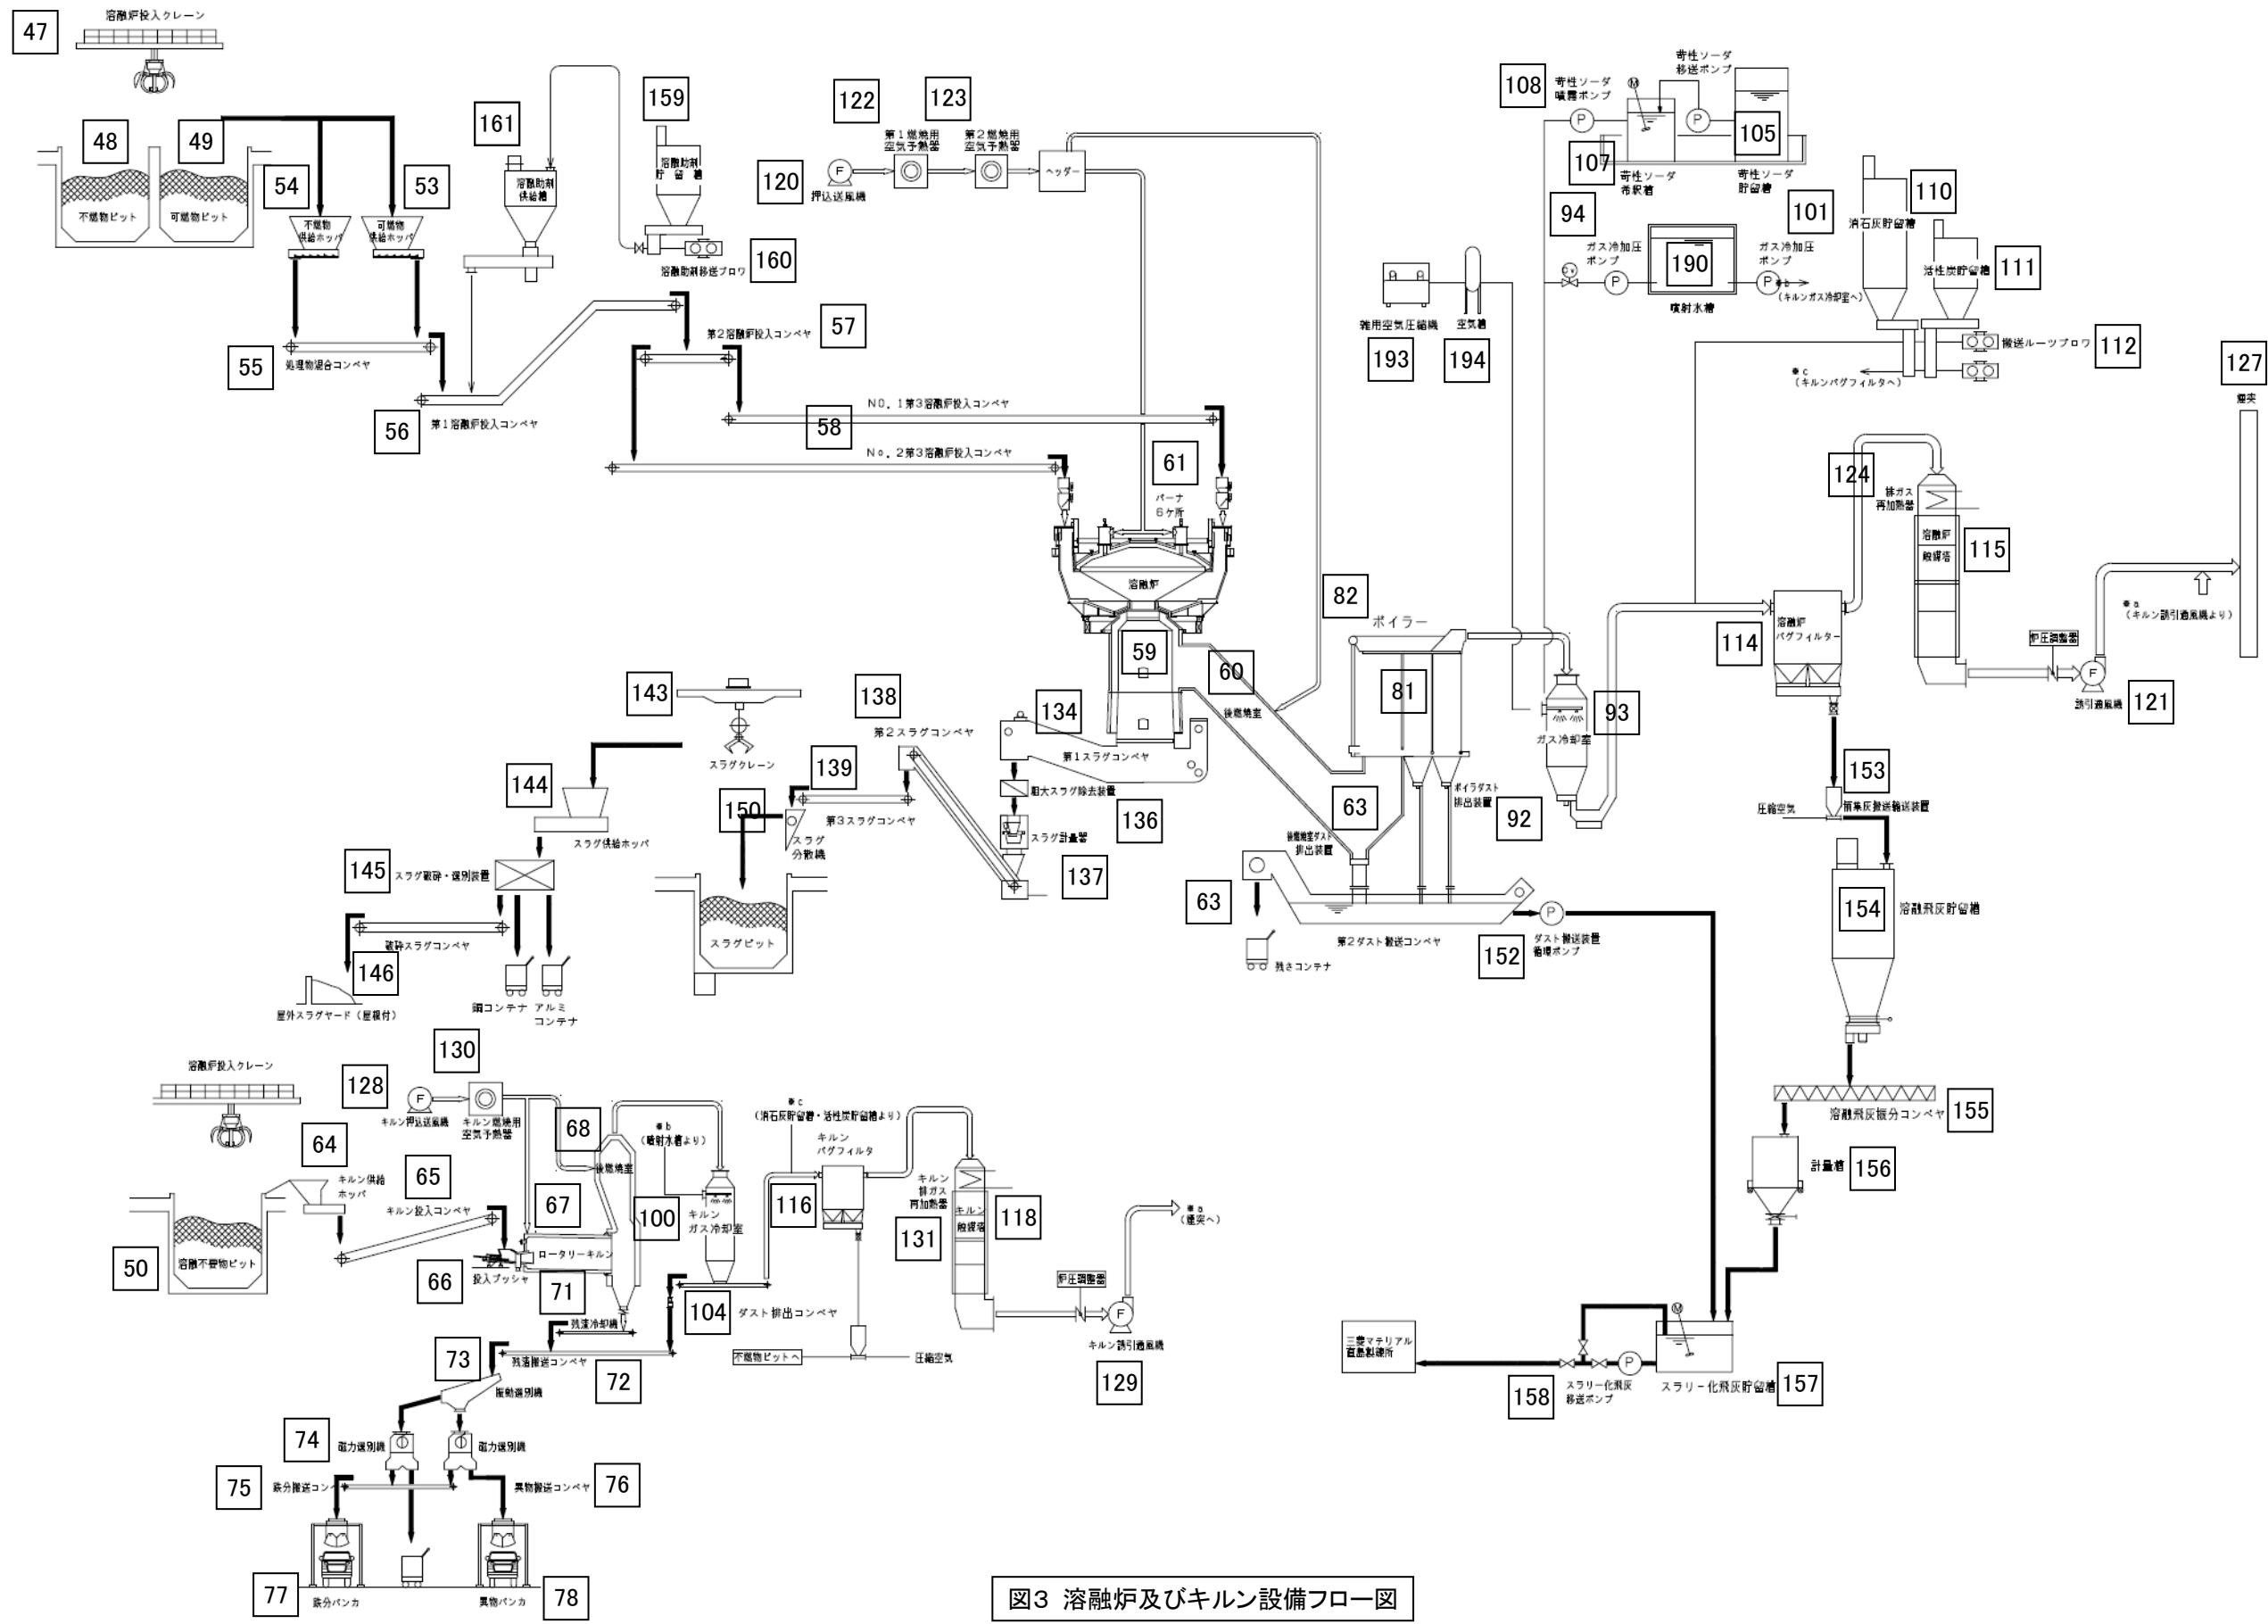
47
溶融炉投入クレーン
48
49
不燃物ピット
可燃物ピット
54
53
不燃物供給ホッパ
可燃物供給ホッパ
55
処理物混合コンベヤ
56
第1溶融炉投入コンベヤ
161
溶融助剤供給槽
159
溶融助剤貯留槽
160
溶融助剤移送ブロワ
57
第2溶融炉投入コンベヤ
58
NO．1第3溶融炉投入コンベヤ
No．2第3溶融炉投入コンベヤ
122
123
120
押込送風機
第1燃焼用空気予熱器
第2燃焼用空気予熱器
ヘッダー
61
バーナ6ヶ所
溶融炉
59
60
後燃焼室
82
ボイラー
81
63
ボイラダスト排出装置
92
後燃焼室ダスト排出装置
63
残さコンテナ
第2ダスト搬送コンベヤ
152
ダスト搬送装置循環ポンプ
108
苛性ソーダ噴霧ポンプ
苛性ソーダ移送ポンプ
105
107
苛性ソーダ希釈槽
苛性ソーダ貯留槽
94
ガス冷加圧ポンプ
190
噴射水槽
101
ガス冷加圧ポンプ
＊b（キルンガス冷却室へ）
193
雑用空気圧縮機
194
空気槽
93
ガス冷却室
110
消石灰貯留槽
活性炭貯留槽
111
搬送ルーツブロワ
112
＊c（キルンバグフィルタへ）
127
煙突
124
排ガス再加熱器
溶融炉触媒塔
115
114
溶融炉バグフィルター
＊a（キルン誘引通風機より）
炉圧調整器
誘引通風機
121
153
圧縮空気
捕集灰搬送輸送装置
154
溶融飛灰貯留槽
溶融飛灰振分コンベヤ
155
計量槽
156
三菱マテリアル直島製錬所
158
スラリー化飛灰移送ポンプ
スラリー化飛灰貯留槽
157
143
スラグクレーン
138
第2スラグコンベヤ
134
第1スラグコンベヤ
粗大スラグ除去装置
136
スラグ計量器
137
139
第3スラグコンベヤ
150
スラグ分散機
スラグピット
144
スラグ供給ホッパ
145
スラグ破砕・選別装置
破砕スラグコンベヤ
146
屋外スラグヤード（屋根付）
鋼コンテナ
アルミコンテナ
溶融炉投入クレーン
128
キルン押込送風機
130
キルン燃焼用空気予熱器
64
キルン供給ホッパ
65
キルン投入コンベヤ
50
溶融不要物ピット
66
投入プッシャ
68
後燃焼室
67
ロータリーキルン
71
100
＊b（噴射水槽より）
キルンガス冷却室
残渣冷却機
104
ダスト排出コンベヤ
＊c（消石灰貯留槽・活性炭貯留槽より）
キルンバグフィルタ
116
不燃物ピットへ
圧縮空気
131
キルン排ガス再加熱器
キルン触媒塔
118
炉圧調整器
キルン誘引通風機
129
＊a（煙突へ）
73
残渣搬送コンベヤ
72
振動選別機
74
磁力選別機
磁力選別機
75
鉄分搬送コンベヤ
異物搬送コンベヤ
76
77
鉄分バンカ
異物バンカ
78
図3 溶融炉及びキルン設備フロー図